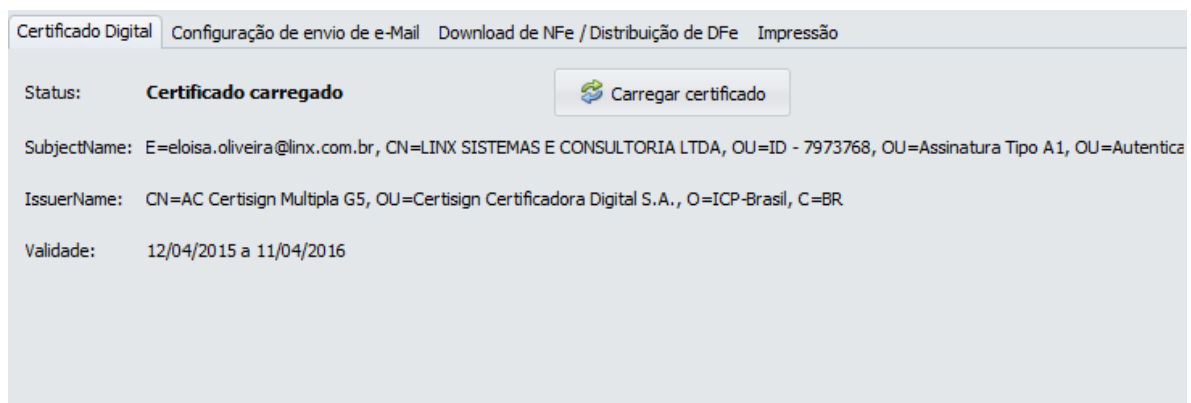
Certificado Digital | Configuração de envio de e-Mail | Download de NFe / Distribuição de DFe | Impressão

Status: **Certificado carregado**

Carregar certificado

SubjectName: E=eloisa.oliveira@linx.com.br, CN=LINX SISTEMAS E CONSULTORIA LTDA, OU=ID - 7973768, OU=Assinatura Tipo A1, OU=Autentica

IssuerName: CN=AC Certisign Multipla G5, OU=Certisign Certificadora Digital S.A., O=ICP-Brasil, C=BR

Validade: 12/04/2015 a 11/04/2016